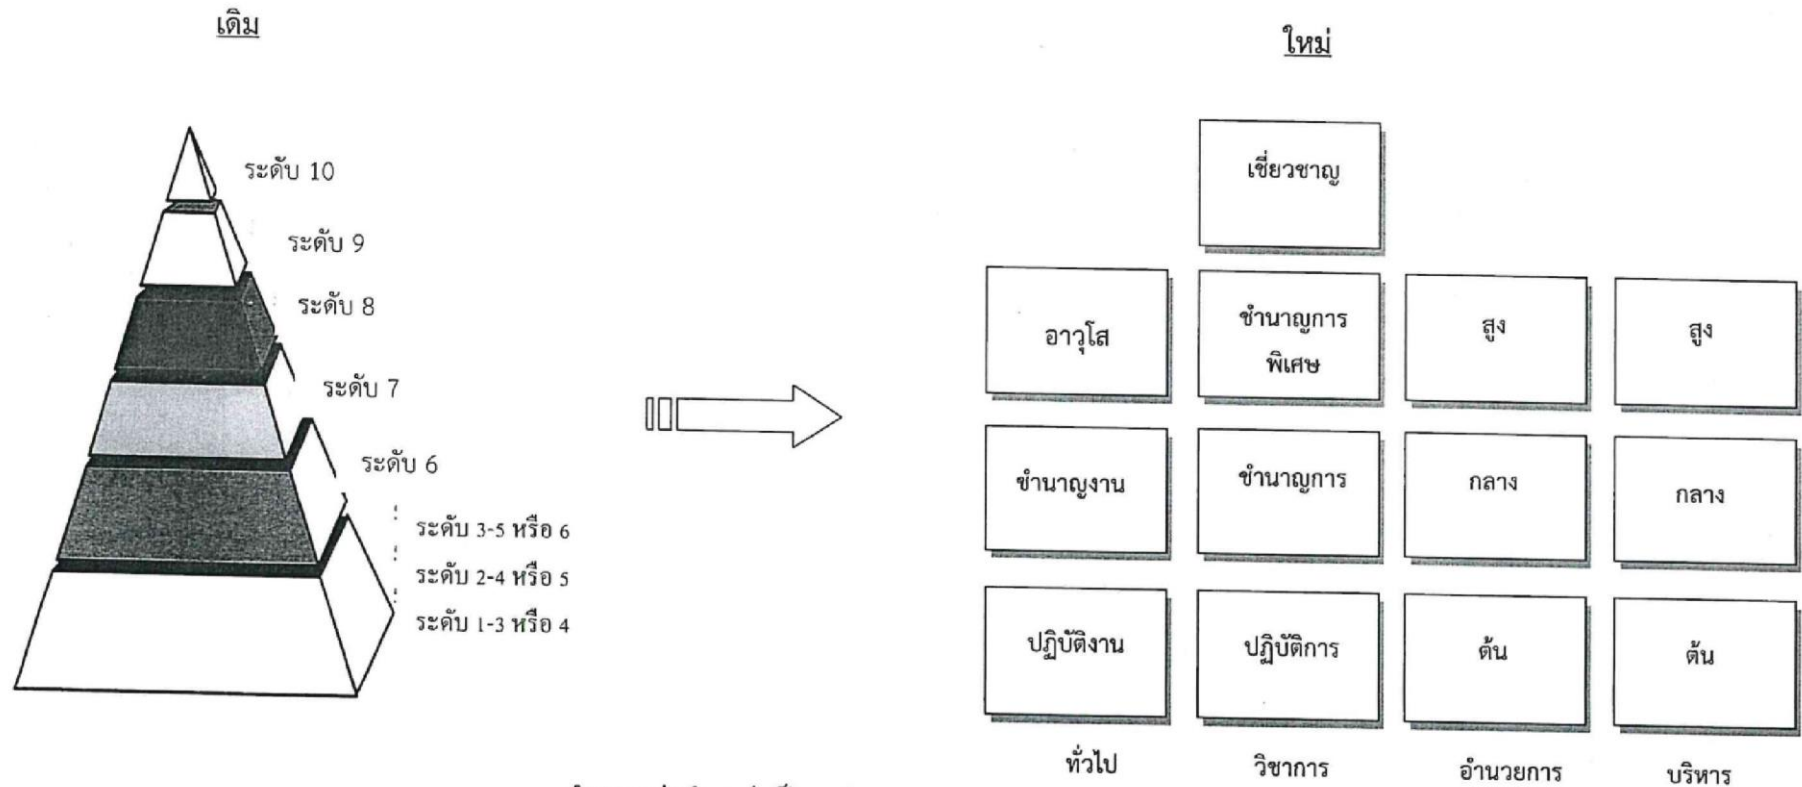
เดิม

ระดับ 10

ระดับ 9

ระดับ 8

ระดับ 7

ระดับ 6

ระดับ 3-5 หรือ 6

ระดับ 2-4 หรือ 5

ระดับ 1-3 หรือ 4

ใหม่

เชี่ยวชาญ

อาวุโส

ชำนาญการพิเศษ

สูง

สูง

ชำนาญงาน

ชำนาญการ

กลาง

กลาง

ปฏิบัติงาน

ปฏิบัติการ

ต้น

ต้น

ทั่วไป

วิชาการ

อำนวยการ

บริหาร

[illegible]